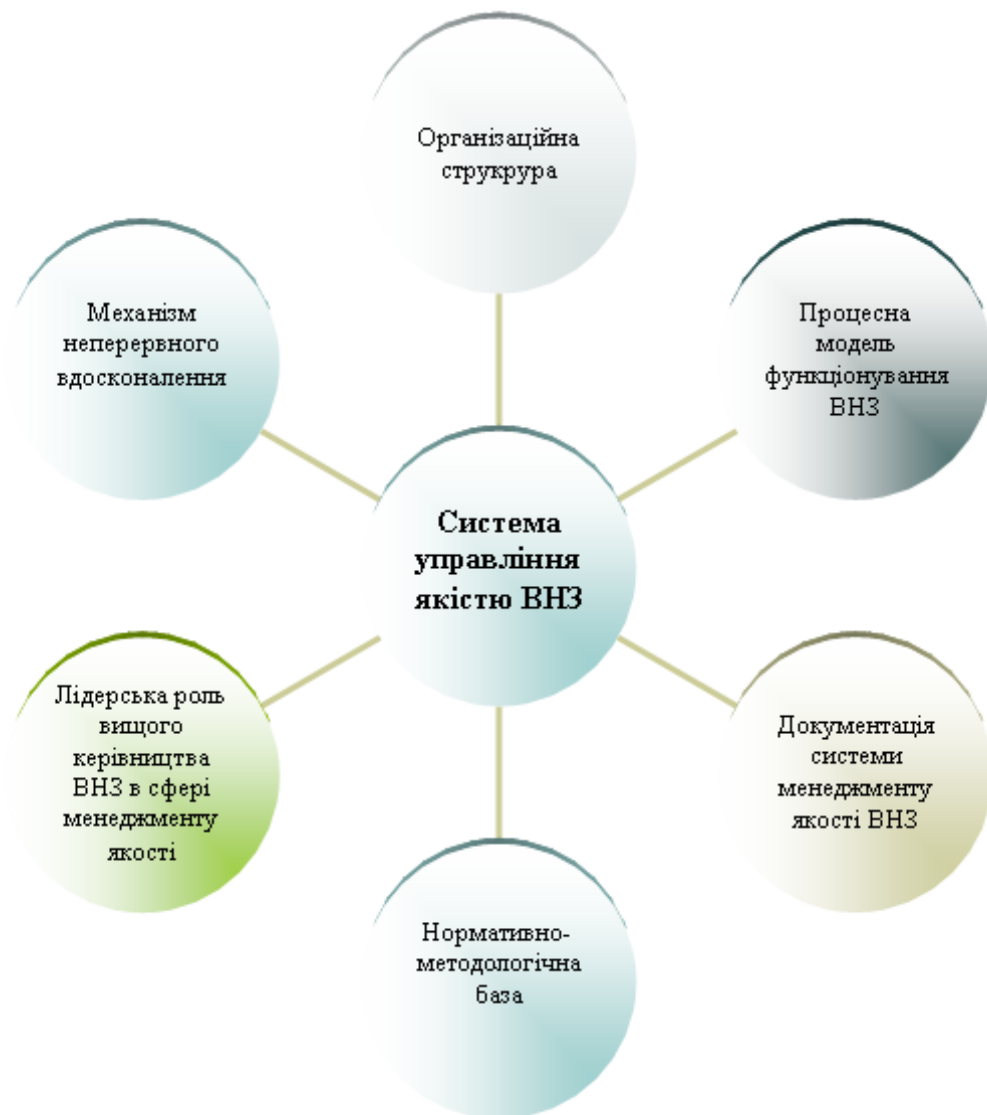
Організаційна струкрура

Механізм неперервного вдосконалення

Процесна модель функціонування ВНЗ

Система управління якістю ВНЗ

Лідерська роль вищого керівництва ВНЗ в сфері менеджменту якості

Документація системи менеджменту якості ВНЗ

Нормативно-методологічна база